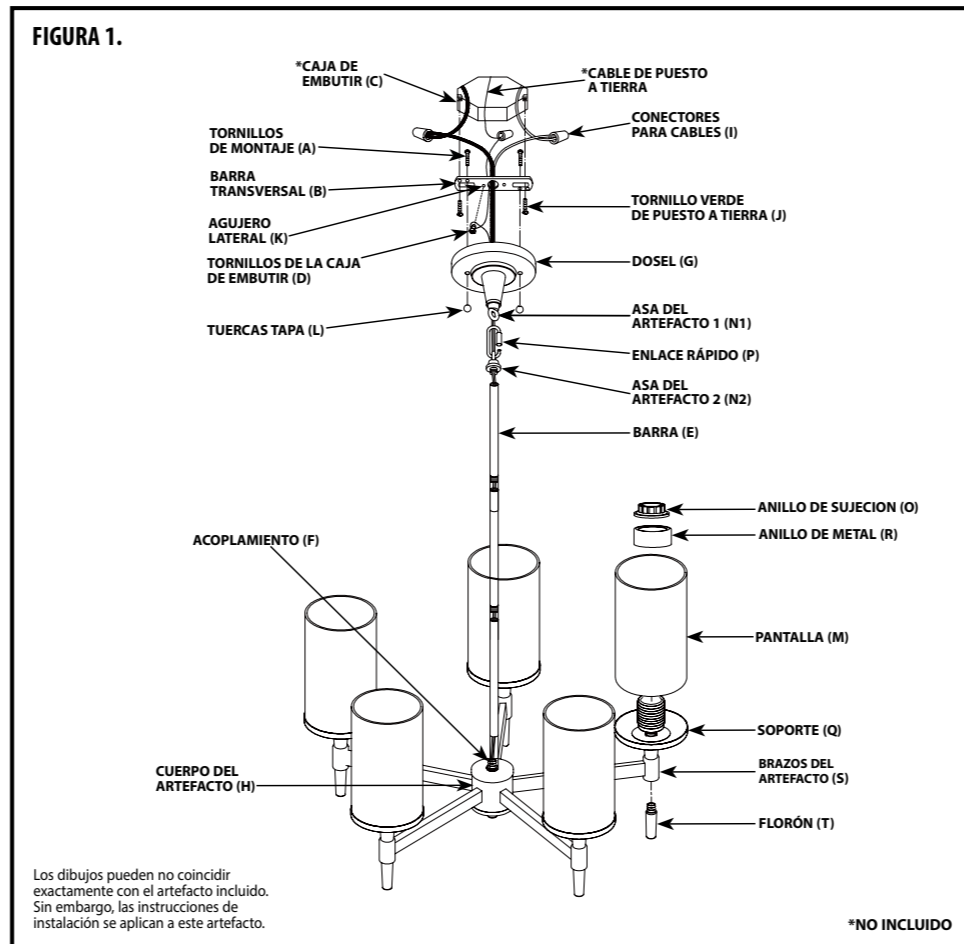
FIGURA 1.

*CAJA DE EMBUTIR (C)

*CABLE DE PUESTO A TIERRA

TORNILLOS DE MONTAJE (A)

CONECTORES PARA CABLES (I)

BARRA TRANSVERSAL (B)

TORNILLO VERDE DE PUESTO A TIERRA (J)

AGUJERO LATERAL (K)

TORNILLOS DE LA CAJA DE EMBUTIR (D)

DOSEL (G)

TUERCAS TAPA (L)

ASA DEL ARTEFACTO 1 (N1)

ENLACE RÁPIDO (P)

ASA DEL ARTEFACTO 2 (N2)

BARRA (E)

ANILLO DE SUJECION (O)

ANILLO DE METAL (R)

ACOPLAMIENTO (F)

PANTALLA (M)

SOPORTE (Q)

CUERPO DEL ARTEFACTO (H)

BRAZOS DEL ARTEFACTO (S)

FLORÓN (T)

Los dibujos pueden no coincidir exactamente con el artefacto incluido. Sin embargo, las instrucciones de instalación se aplican a este artefacto.

*NO INCLUIDO